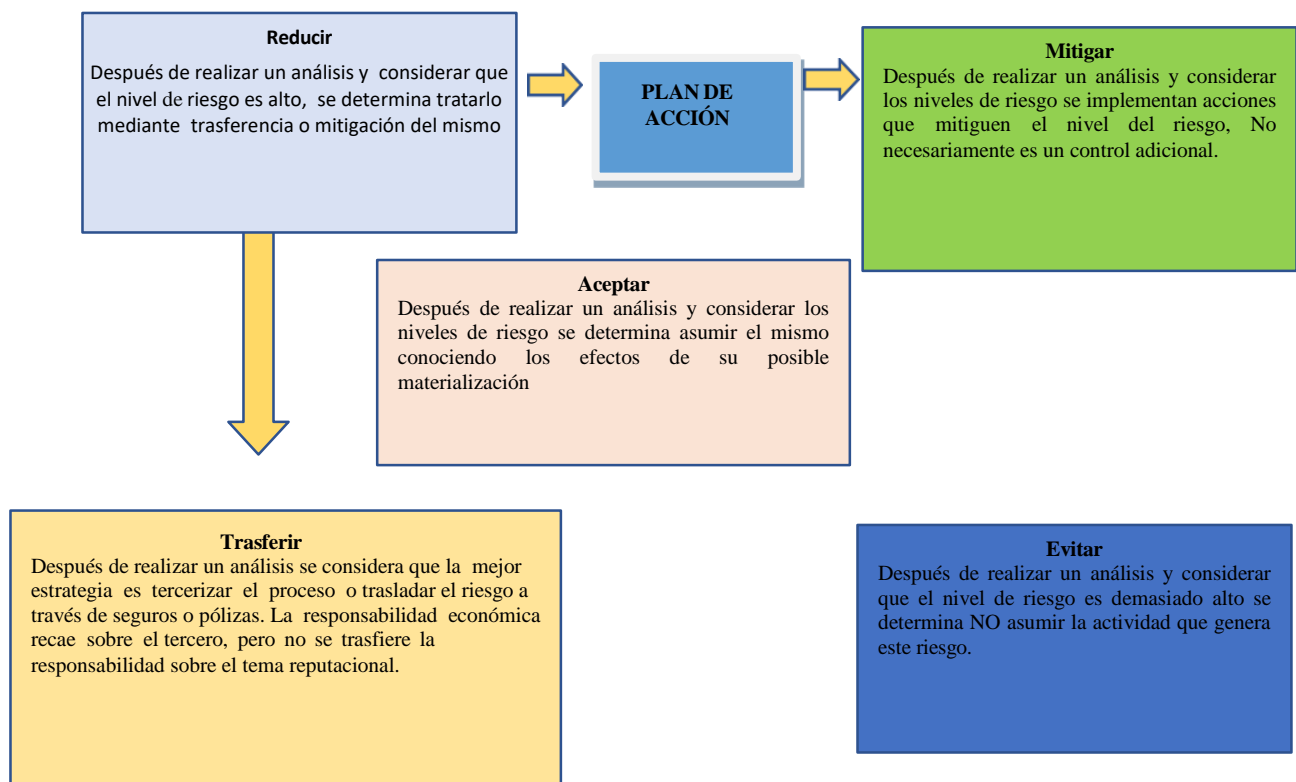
Reducir
Después de realizar un análisis y considerar que el nivel de riesgo es alto, se determina tratarlo mediante trasferencia o mitigación del mismo

PLAN DE ACCIÓN

Mitigar
Después de realizar un análisis y considerar los niveles de riesgo se implementan acciones que mitiguen el nivel del riesgo, No necesariamente es un control adicional.

Aceptar
Después de realizar un análisis y considerar los niveles de riesgo se determina asumir el mismo conociendo los efectos de su posible materialización

Trasferir
Después de realizar un análisis se considera que la mejor estrategia es tercerizar el proceso o trasladar el riesgo a través de seguros o pólizas. La responsabilidad económica recae sobre el tercero, pero no se trasfiere la responsabilidad sobre el tema reputacional.

Evitar
Después de realizar un análisis y considerar que el nivel de riesgo es demasiado alto se determina NO asumir la actividad que genera este riesgo.